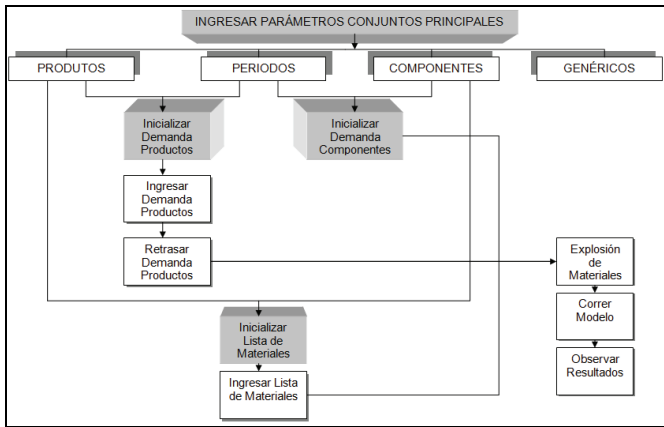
INGRESAR PARÁMETROS CONJUNTOS PRINCIPALES

PRODUTOS

PERIODOS

COMPONENTES

GENÉRICOS

Inicializar Demanda Productos

Inicializar Demanda Componentes

Ingresar Demanda Productos

Retrasar Demanda Productos

Explosión de Materiales

Correr Modelo

Observar Resultados

Inicializar Lista de Materiales

Ingresar Lista de Materiales